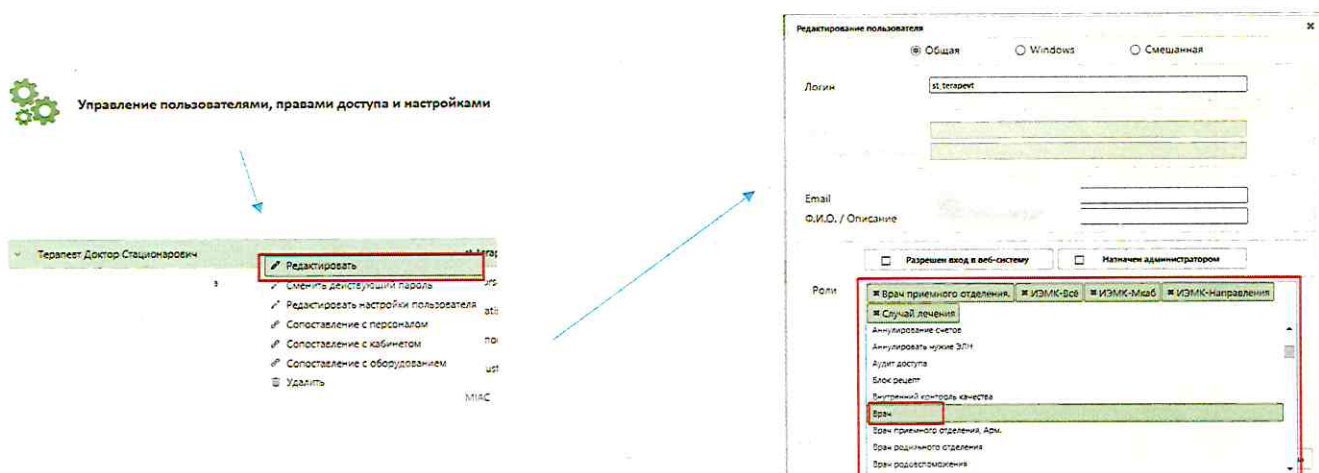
Управление пользователями, правами доступа и настройками

Терапевт Доктор Стационарович

Редактировать
Сменить действующий пароль
Редактировать настройки пользователя
Сопоставление с персоналом
Сопоставление с кабинетом
Сопоставление с оборудованием
Удалить

MIAC

Редактирование пользователя

Общая
Windows
Смешанная

Логин
st_terapevt

Email
Ф.И.О. / Описание

Разрешен вход в веб-систему
Назначен администратором

Роли
Врач приемного отделения.
ИЭМК-Всё
ИЭМК-Мкаб
ИЭМК-Направления
Случай лечения
Аннулирование счетов
Аннулировать чужие ЭЛН
Аудит доступа
Блок рецепт
Внутренний контроль качества
Врач
Врач приемного отделения. Арм.
Врач родильного отделения
Врач родовспоможения